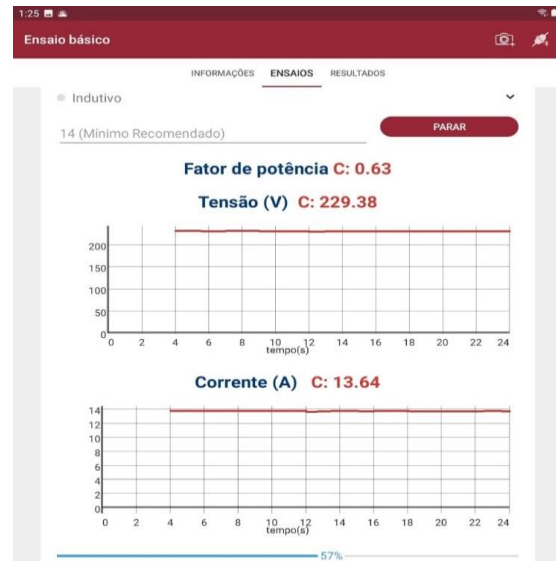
1:25

Ensaio básico

INFORMAÇÕES ENSAIOS RESULTADOS

Indutivo

14 (Mínimo Recomendado)

PARAR

Fator de potência C: 0.63

Tensão (V) C: 229.38

200
150
100
50
0
0 2 4 6 8 10 12 14 16 18 20 22 24
tempo(s)

Corrente (A) C: 13.64

14
12
10
8
6
4
2
0
0 2 4 6 8 10 12 14 16 18 20 22 24
tempo(s)

57%